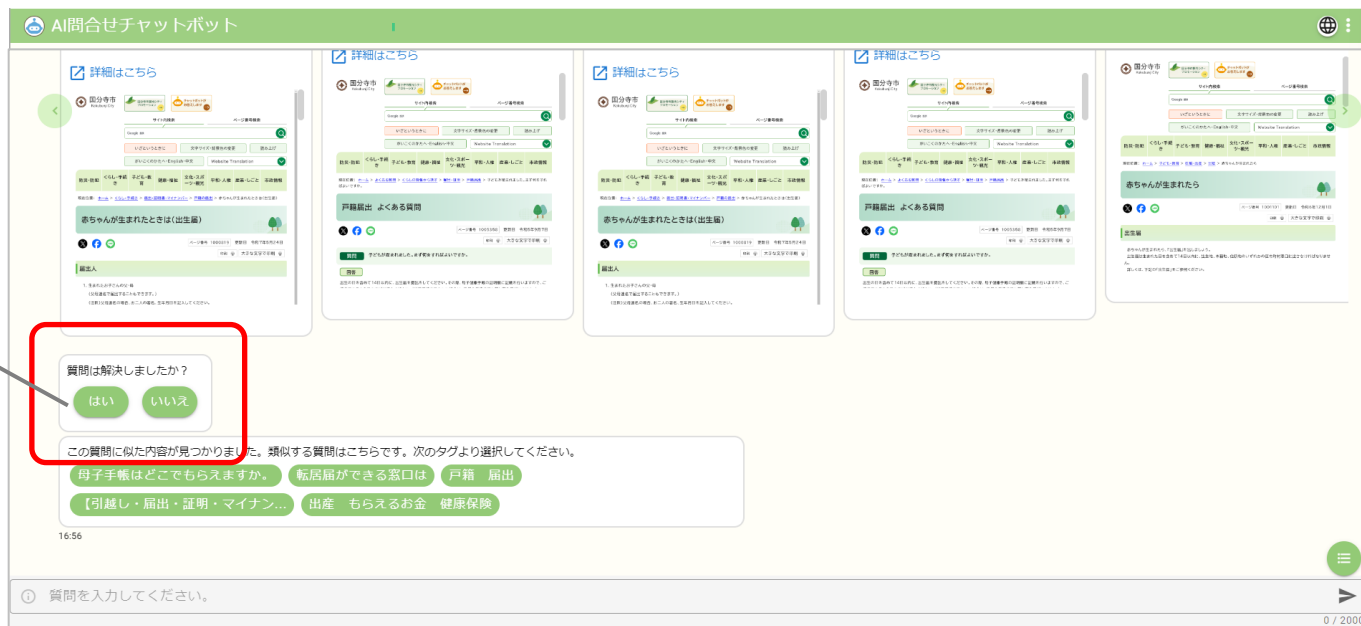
AI問合せチャットボット

詳細はこちら
国分寺市
赤ちゃんが生まれたときは(出生届)
届出人

詳細はこちら
国分寺市
戸籍届出 よくある質問

詳細はこちら
国分寺市
赤ちゃんが生まれたときは(出生届)
届出人

詳細はこちら
国分寺市
戸籍届出 よくある質問

国分寺市
赤ちゃんが生まれたら
出生届

質問は解決しましたか?
はい
いいえ

この質問に似た内容が見つかりました。類似する質問はこちらです。次のタグより選択してください。
母子手帳はどこでもらえますか。
転居届ができる窓口は
戸籍 届出
【引越し・届出・証明・マイナン...
出産 もらえるお金 健康保険

16:56

質問を入力してください。
0 / 200